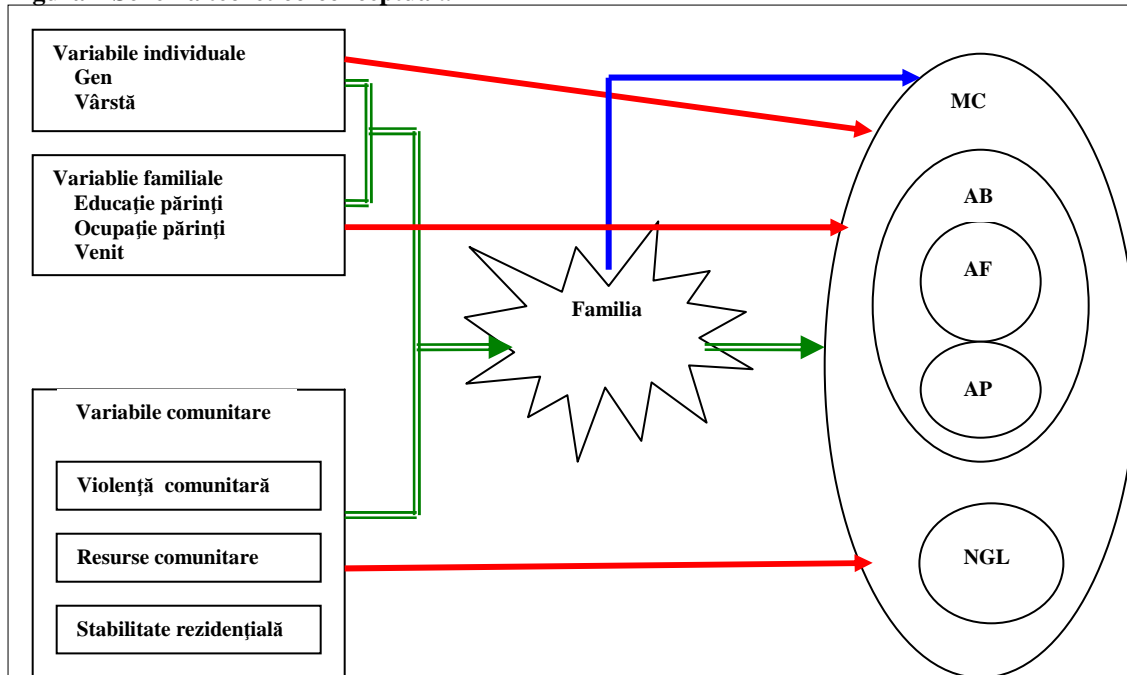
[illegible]

Variabile individuale
Gen
Vârstă

Variablie familiale
Educaţie părinţi
Ocupaţie părinţi
Venit

Variabile comunitare

Violenţă comunitară

Resurse comunitare

Stabilitate rezidenţială

Familia

MC

AB

AF

AP

NGL